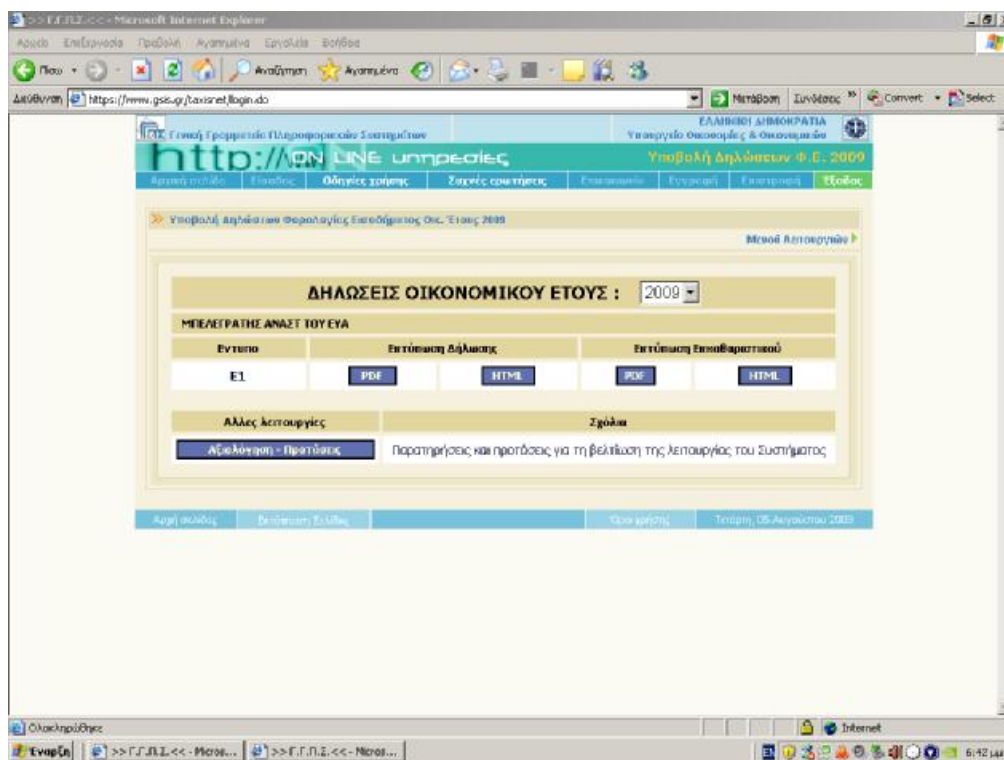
>> Γ.Γ.Π.Σ.<< - Microsoft Internet Explorer

Αρχείο Επεξεργασία Προβολή Αγαπημένα Εργαλεία Βοήθεια

Πίσω Αναζήτηση Αγαπημένα

Διεύθυνση https://www.gsis.gr/taxisnet/login.do

Μετάβαση Συνδέσεις Convert Select

Γενική Γραμματεία Πληροφοριακών Συστημάτων

ΕΛΛΗΝΙΚΗ ΔΗΜΟΚΡΑΤΙΑ Υπουργείο Οικονομίας & Οικονομικών

http://ON LINE υπηρεσίες

Υποβολή Δηλώσεων Φ.Ε. 2009

Αρχική σελίδα | Είσοδος | Οδηγίες χρήσης | Συχνές ερωτήσεις | Επικοινωνία | Εγγραφή | Επιστροφή | Έξοδος

Υποβολή Δήλωσης Φορολογίας Εισοδήματος Οικ. Έτους 2009

Μενού Λειτουργιών

ΔΗΛΩΣΕΙΣ ΟΙΚΟΝΟΜΙΚΟΥ ΕΤΟΥΣ : 2009

ΜΠΕΛΕΓΡΑΤΗΣ ΑΝΑΣΤ ΤΟΥ ΕΥΑ

| Εντυπο | Εκτύπωση Δήλωσης | | Εκτύπωση Εκκαθαριστικού | |
|---|---|---|---|---|
| Ε1 | PDF | HTML | PDF | HTML |

| Άλλες λειτουργίες | Σχόλια |
|---|---|
| Αξιολόγηση - Προτάσεις | Παρατηρήσεις και προτάσεις για τη βελτίωση της λειτουργίας του Συστήματος |

Αρχή σελίδας | Εκτύπωση Σελίδας | Όροι χρήσης | Τετάρτη, 05 Αυγούστου 2009

Ολοκληρώθηκε

Internet

Έναρξη >> Γ.Γ.Π.Σ.<< - Micros... >> Γ.Γ.Π.Σ.<< - Micros...

6:42 μμ